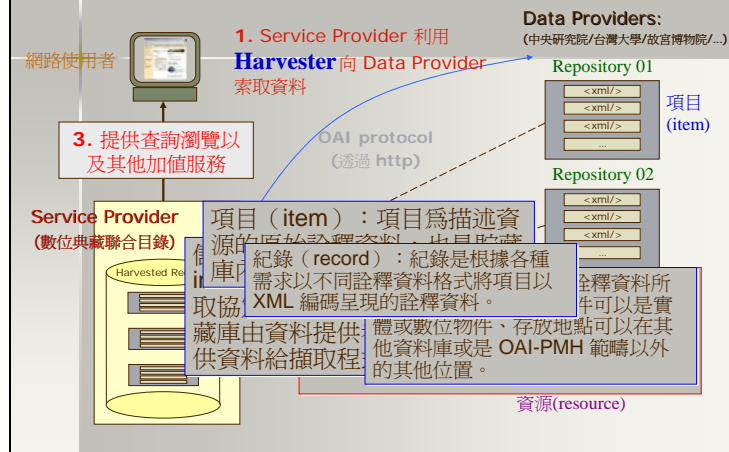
網路使用者

1. Service Provider 利用 Harvester向 Data Provider 索取資料

Data Providers:
(中央研究院/台灣大學/故宮博物院/...)

Repository 01
<xml/>
<xml/>
<xml/>
...
項目
(item)

3. 提供查詢瀏覽以及其他加值服務

OAI protocol
(透過 http)

Repository 02
<xml/>
<xml/>

Service Provider
(數位典藏聯合目錄)

Harvested Re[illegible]

項目(item):項目爲描述資源的原始詮釋資料,也是儲藏庫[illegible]
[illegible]
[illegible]取協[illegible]
藏庫由資料提供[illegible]
供資料給擷取程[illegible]

紀錄(record):紀錄是根據各種需求以不同詮釋資料格式將項目以 XML 編碼呈現的詮釋資料。

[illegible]詮釋資料所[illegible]件可以是實體或數位物件、存放地點可以在其他資料庫或是 OAI-PMH 範疇以外的其他位置。

資源(resource)